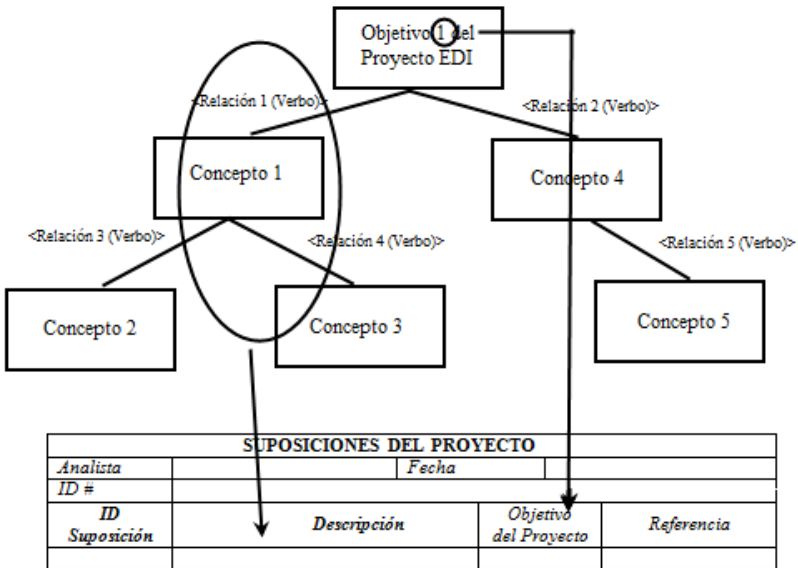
Objetivo 1 del Proyecto EDI

<Relación 1 (Verbo)>

<Relación 2 (Verbo)>

Concepto 1

Concepto 4

<Relación 3 (Verbo)>

<Relación 4 (Verbo)>

<Relación 5 (Verbo)>

Concepto 2

Concepto 3

Concepto 5

| SUPOSICIONES DEL PROYECTO | | | |
|---|---|---|---|
| Analista | | Fecha | |
| ID # | | | |
| ID Suposición | Descripción | Objetivo del Proyecto | Referencia |
| | | | |